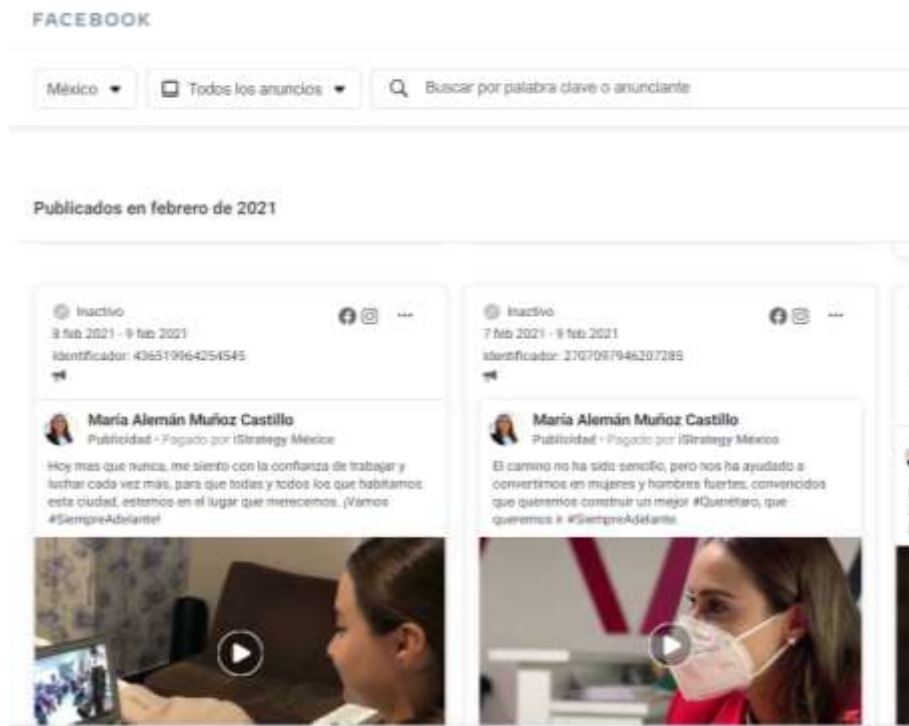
FACEBOOK

México ▾

Todos los anuncios ▾

Buscar por palabra clave o anunciante

Publicados en febrero de 2021

Inactivo
8 feb 2021 - 9 feb 2021
Identificador: 436519964254545

María Alemán Muñoz Castillo
Publicidad · Pagado por iStrategy México

Hoy mas que nunca, me siento con la confianza de trabajar y luchar cada vez más, para que todas y todos los que habitamos esta ciudad, estemos en el lugar que merecemos. ¡Vamos #SiempreAdelante!

Inactivo
7 feb 2021 - 9 feb 2021
Identificador: 2707097946207285

María Alemán Muñoz Castillo
Publicidad · Pagado por iStrategy México

El camino no ha sido sencillo, pero nos ha ayudado a convertirnos en mujeres y hombres fuertes, convencidos que queremos construir un mejor #Querétaro, que queremos ✌ #SiempreAdelante.